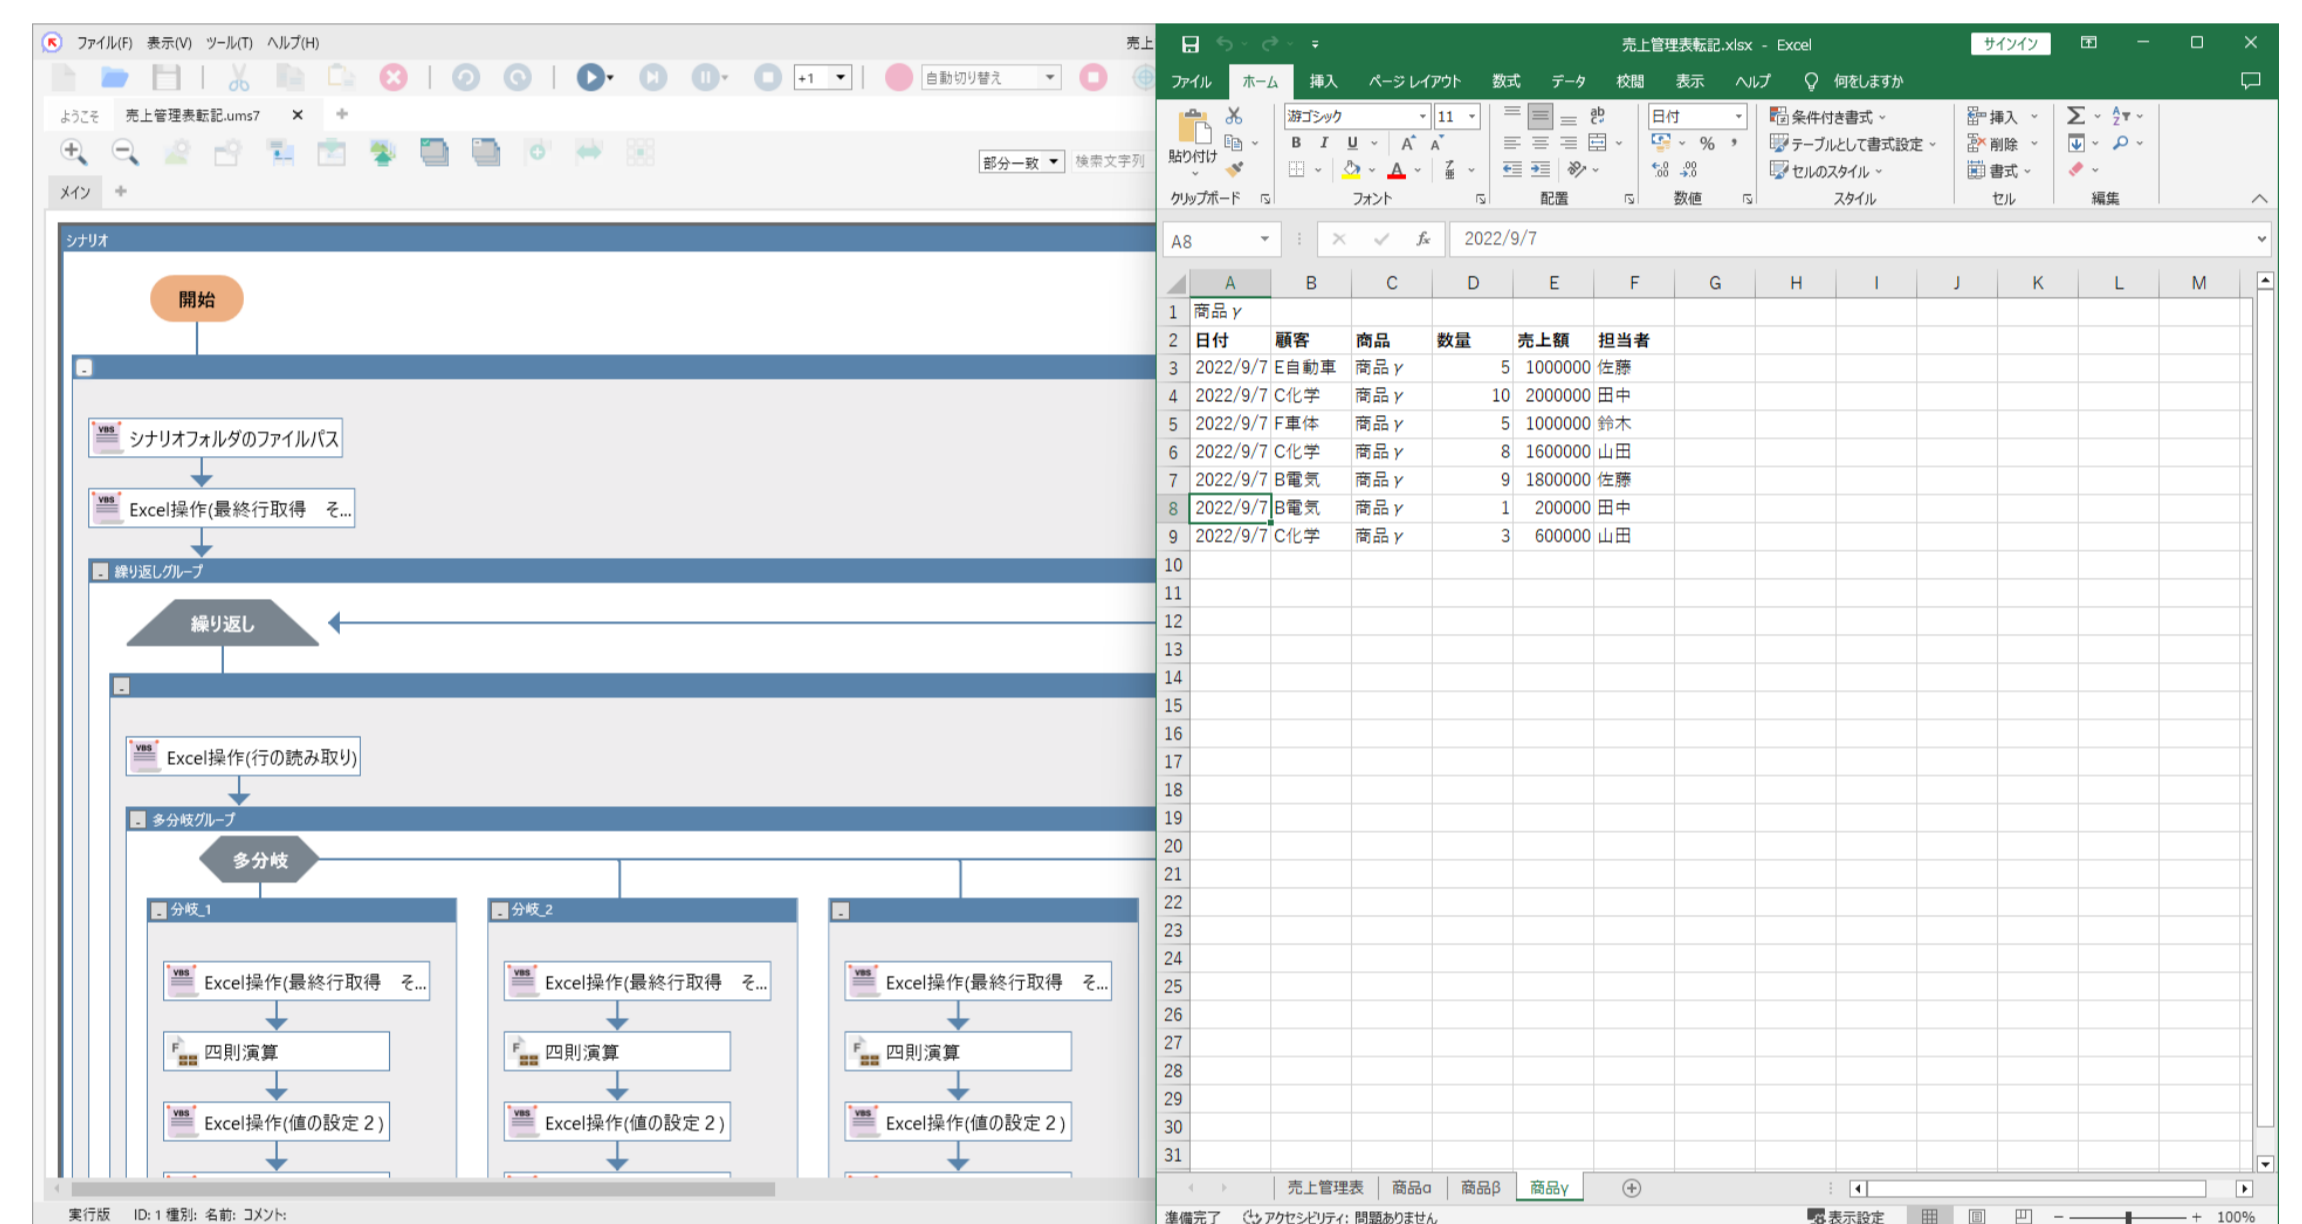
ファイル(F) 表示(V) ツール(T) ヘルプ(H) 売上

+1

自動切り替え

ようこそ 売上管理表転記.ums7 ×

部分一致 検索文字列

メイン

シナリオ

開始

シナリオフォルダのファイルパス

Excel操作(最終行取得 そ...

繰り返しグループ

繰り返し

Excel操作(行の読み取り)

多分岐グループ

多分岐

分岐_1

分岐_2

Excel操作(最終行取得 そ...

四則演算

Excel操作(値の設定２)

Excel操作(最終行取得 そ...

四則演算

Excel操作(値の設定２)

Excel操作(最終行取得 そ...

四則演算

Excel操作(値の設定２)

実行版 ID: 1 種別: 名前: コメント:

売上管理表転記.xlsx - Excel サインイン

ファイル ホーム 挿入 ページ レイアウト 数式 データ 校閲 表示 ヘルプ 何をしますか

貼り付け 游ゴシック 11 日付 条件付き書式 テーブルとして書式設定 セルのスタイル 挿入 削除 書式

クリップボード フォント 配置 数値 スタイル セル 編集

A8 2022/9/7

| | A | B | C | D | E | F | G | H | I | J | K | L | M |
|---|---|---|---|---|---|---|---|---|---|---|---|---|---|
| 1 | 商品γ | | | | | | | | | | | | |
| 2 | 日付 | 顧客 | 商品 | 数量 | 売上額 | 担当者 | | | | | | | |
| 3 | 2022/9/7 | E自動車 | 商品γ | 5 | 1000000 | 佐藤 | | | | | | | |
| 4 | 2022/9/7 | C化学 | 商品γ | 10 | 2000000 | 田中 | | | | | | | |
| 5 | 2022/9/7 | F車体 | 商品γ | 5 | 1000000 | 鈴木 | | | | | | | |
| 6 | 2022/9/7 | C化学 | 商品γ | 8 | 1600000 | 山田 | | | | | | | |
| 7 | 2022/9/7 | B電気 | 商品γ | 9 | 1800000 | 佐藤 | | | | | | | |
| 8 | 2022/9/7 | B電気 | 商品γ | 1 | 200000 | 田中 | | | | | | | |
| 9 | 2022/9/7 | C化学 | 商品γ | 3 | 600000 | 山田 | | | | | | | |

10 11 12 13 14 15 16 17 18 19 20 21 22 23 24 25 26 27 28 29 30 31

売上管理表 商品α 商品β 商品γ

準備完了 アクセシビリティ: 問題ありません 表示設定 100%